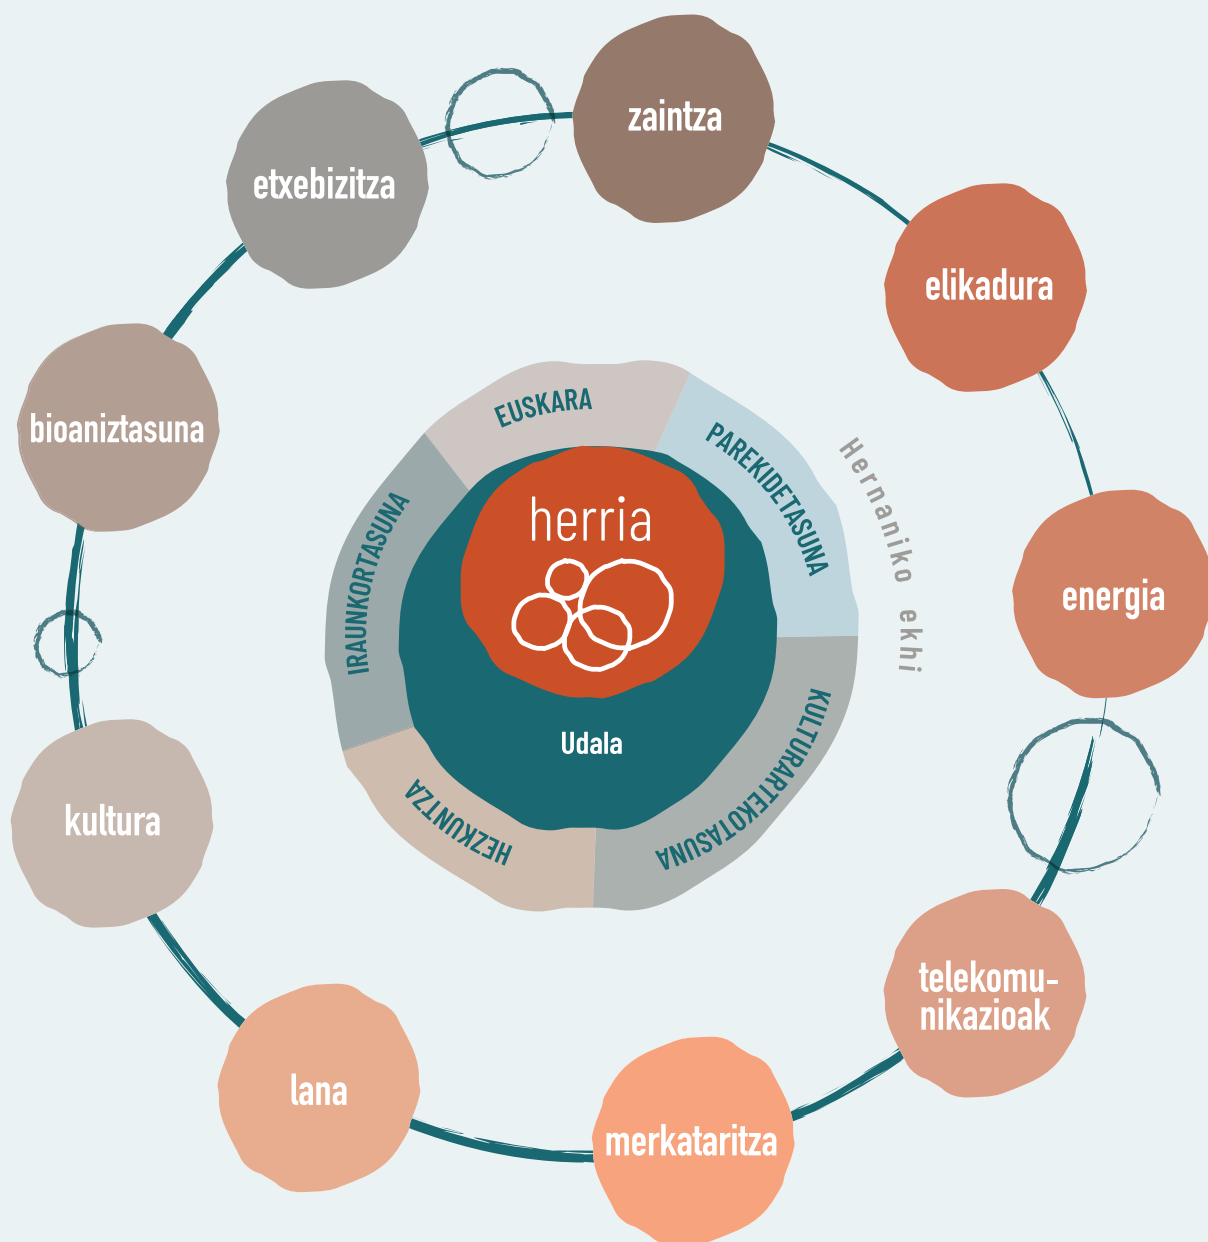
zaintza

elikadura

energia

telekomunikazioak

merkataritza

lana

kultura

bioaniztasuna

etxebizitza

EUSKARA

PAREKIDETASUNA

KULTURARTEKOTASUNA

HEZKUNTZA

IRAUNKORTASUNA

herria

Udala

Hernaniko ekhi